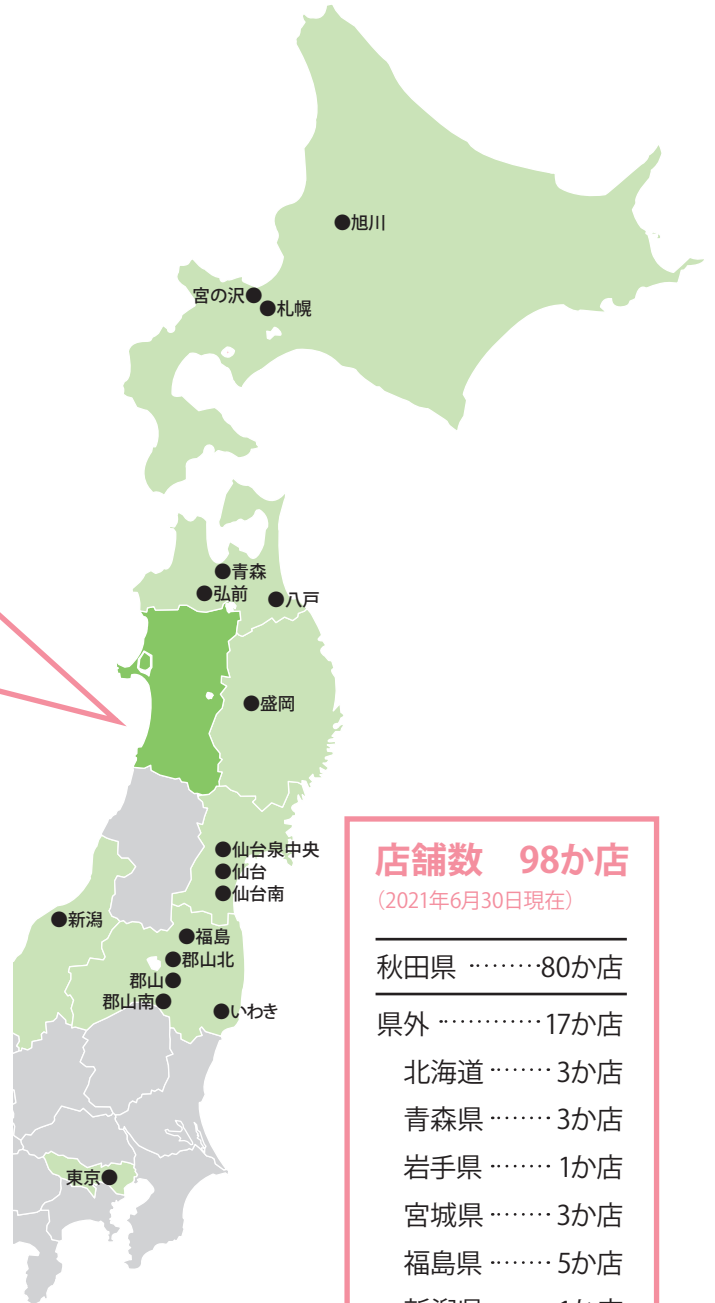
旭川
宮の沢
札幌
青森
弘前
八戸
盛岡
仙台泉中央
仙台
仙台南
新潟
福島
郡山北
郡山
郡山南
いわき
東京

店舗数　98か店
（2021年6月30日現在）

秋田県 ………80か店

県外 …………17か店
北海道……… 3か店
青森県 ……… 3か店
岩手県 ……… 1か店
宮城県 ……… 3か店
福島県 ……… 5か店
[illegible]